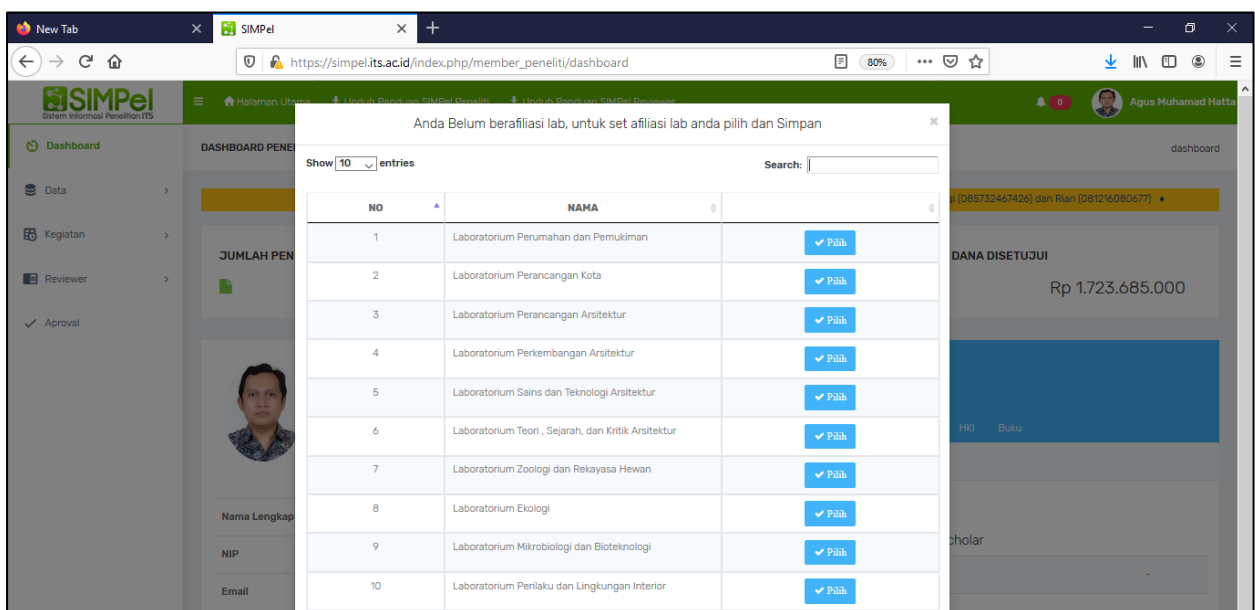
New Tab
SIMPel
https://simpel.its.ac.id/index.php/member_peneliti/dashboard
80%
SIMPel
Sistem Informasi Penelitian ITS
Halaman Utama
Unduh Panduan SIMPel Peneliti
Unduh Panduan SIMPel Reviewer
0
Agus Muhamad Hatta
Dashboard
Data
Kegiatan
Reviewer
Aproval
DASHBOARD PENE
dashboard
(085732467426) dan Rian (081216080677)
JUMLAH PEN
DANA DISETUJUI
Rp 1.723.685.000
HKI Buku
Nama Lengkap
NIP
Email
cholar
-

Anda Belum berafiliasi lab, untuk set afiliasi lab anda pilih dan Simpan
×
Show 10 entries
Search:

| NO | NAMA | |
|---|---|---|
| 1 | Laboratorium Perumahan dan Pemukiman | ✔ Pilih |
| 2 | Laboratorium Perancangan Kota | ✔ Pilih |
| 3 | Laboratorium Perancangan Arsitektur | ✔ Pilih |
| 4 | Laboratorium Perkembangan Arsitektur | ✔ Pilih |
| 5 | Laboratorium Sains dan Teknologi Arsitektur | ✔ Pilih |
| 6 | Laboratorium Teori , Sejarah, dan Kritik Arsitektur | ✔ Pilih |
| 7 | Laboratorium Zoologi dan Rekayasa Hewan | ✔ Pilih |
| 8 | Laboratorium Ekologi | ✔ Pilih |
| 9 | Laboratorium Mikrobiologi dan Bioteknologi | ✔ Pilih |
| 10 | Laboratorium Perilaku dan Lingkungan Interior | ✔ Pilih |